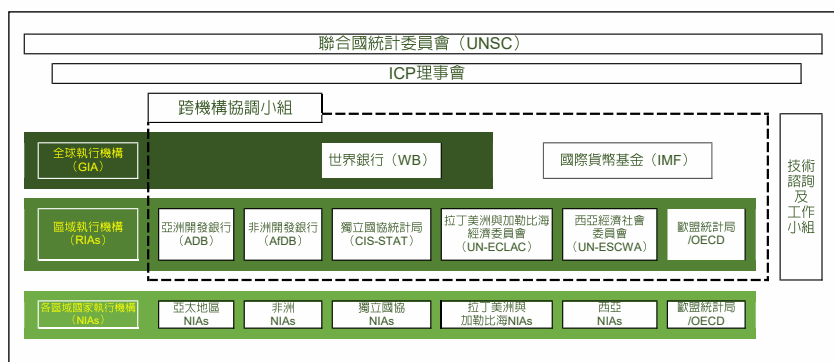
聯合國統計委員會（UNSC）

ICP理事會

跨機構協調小組

全球執行機構
（GIA）

世界銀行（WB）

國際貨幣基金（IMF）

技術諮詢及工作小組

區域執行機構
（RIAs）

亞洲開發銀行
（ADB）

非洲開發銀行
（AfDB）

獨立國協統計局
（CIS-STAT）

拉丁美洲與加勒比海經濟委員會
（UN-ECLAC）

西亞經濟社會委員會
（UN-ESCWA）

歐盟統計局
/OECD

各區域國家執行機構
（NIAs）

亞太地區
NIAs

非洲
NIAs

獨立國協
NIAs

拉丁美洲與
加勒比海NIAs

西亞
NIAs

歐盟統計局
/OECD